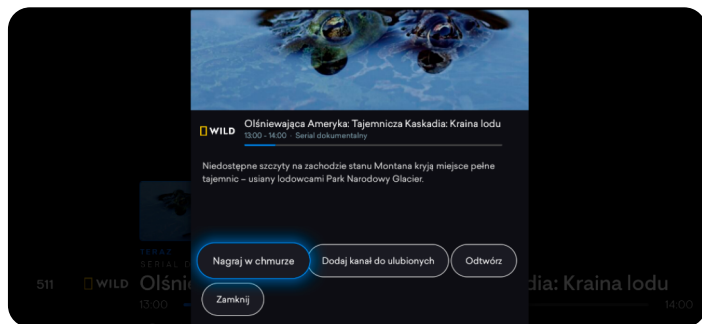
WILD Olśniewająca Ameryka: Tajemnicza Kaskadia: Kraina lodu
13:00 - 14:00 · Serial dokumentalny

Niedostępne szczyty na zachodzie stanu Montana kryją miejsce pełne tajemnic – usiany lodowcami Park Narodowy Glacier.

Nagraj w chmurze
Dodaj kanał do ulubionych
Odtwórz
Zamknij

TERAZ
SERIAL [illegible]
511 WILD Olśni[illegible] dia: Kraina lodu
13:00
14:00